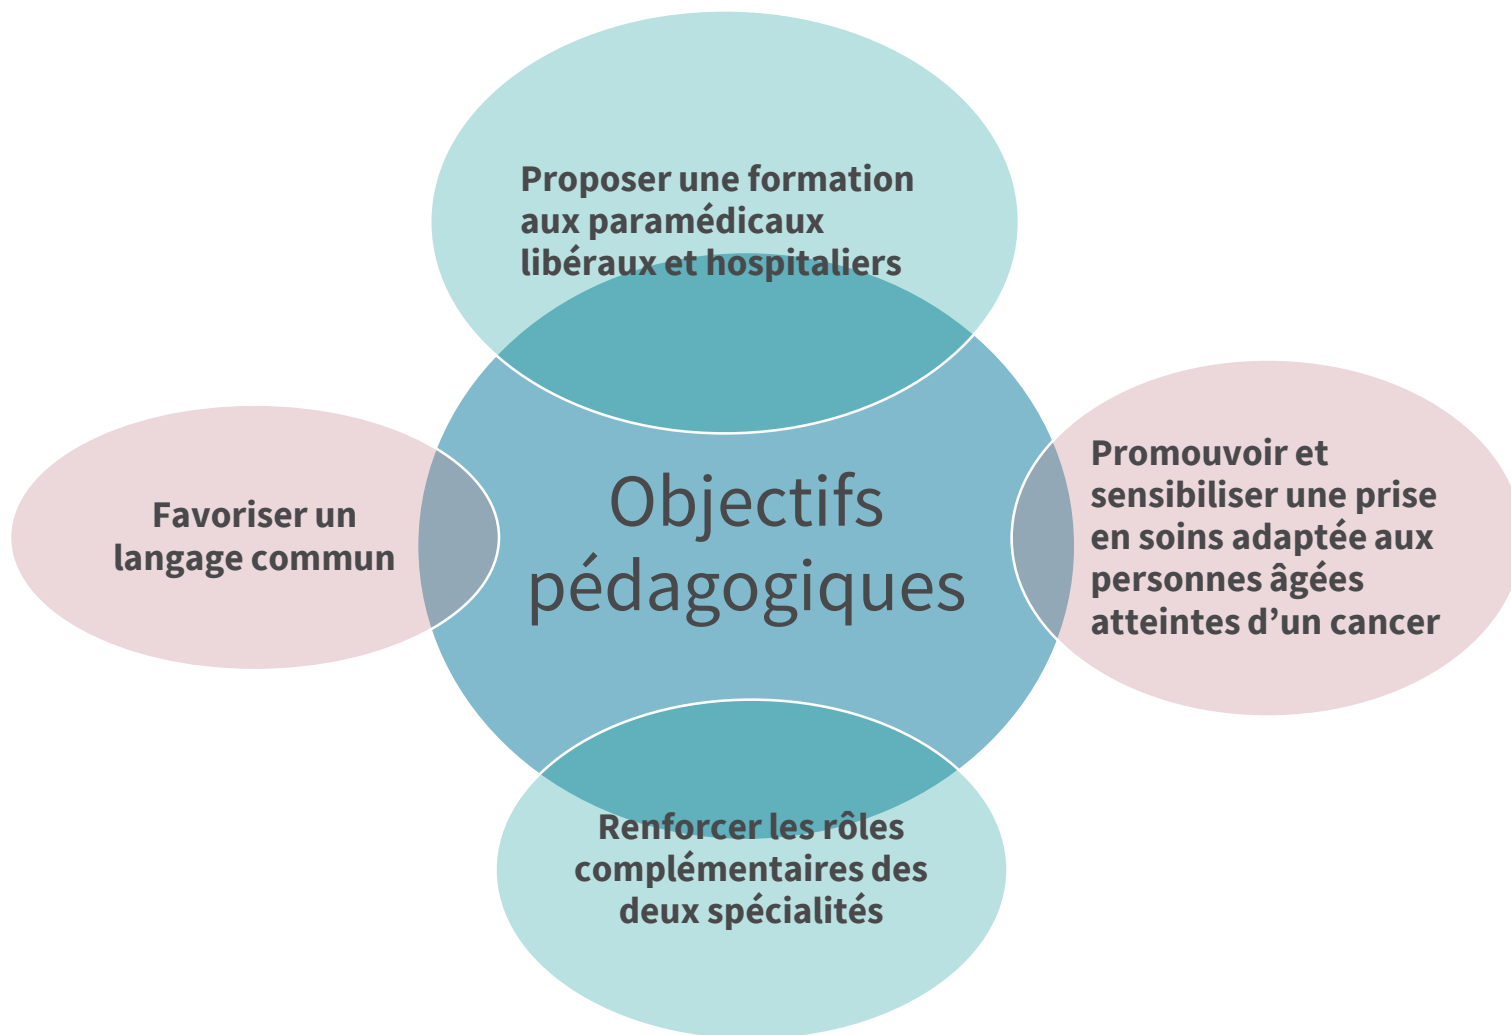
Proposer une formation aux paramédicaux libéraux et hospitaliers

Favoriser un langage commun

Objectifs pédagogiques

Promouvoir et sensibiliser une prise en soins adaptée aux personnes âgées atteintes d’un cancer

Renforcer les rôles complémentaires des deux spécialités